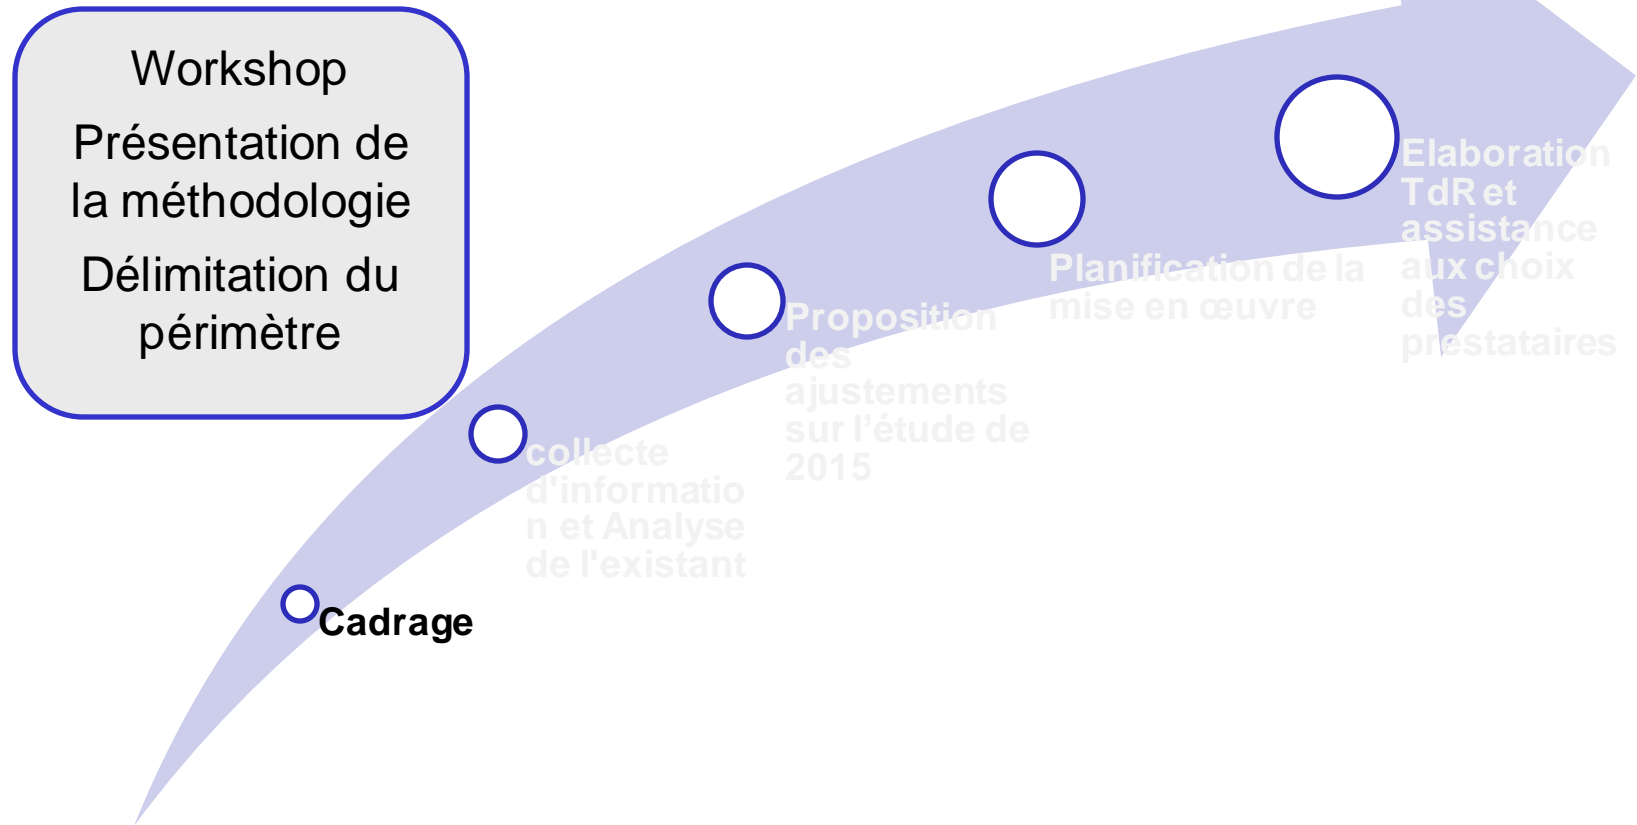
Workshop

Présentation de la méthodologie

Délimitation du périmètre

Cadrage

collecte d'information et Analyse de l'existant

Proposition des ajustements sur l'étude de 2015

Planification de la mise en œuvre

Elaboration TdR et assistance aux choix des prestataires